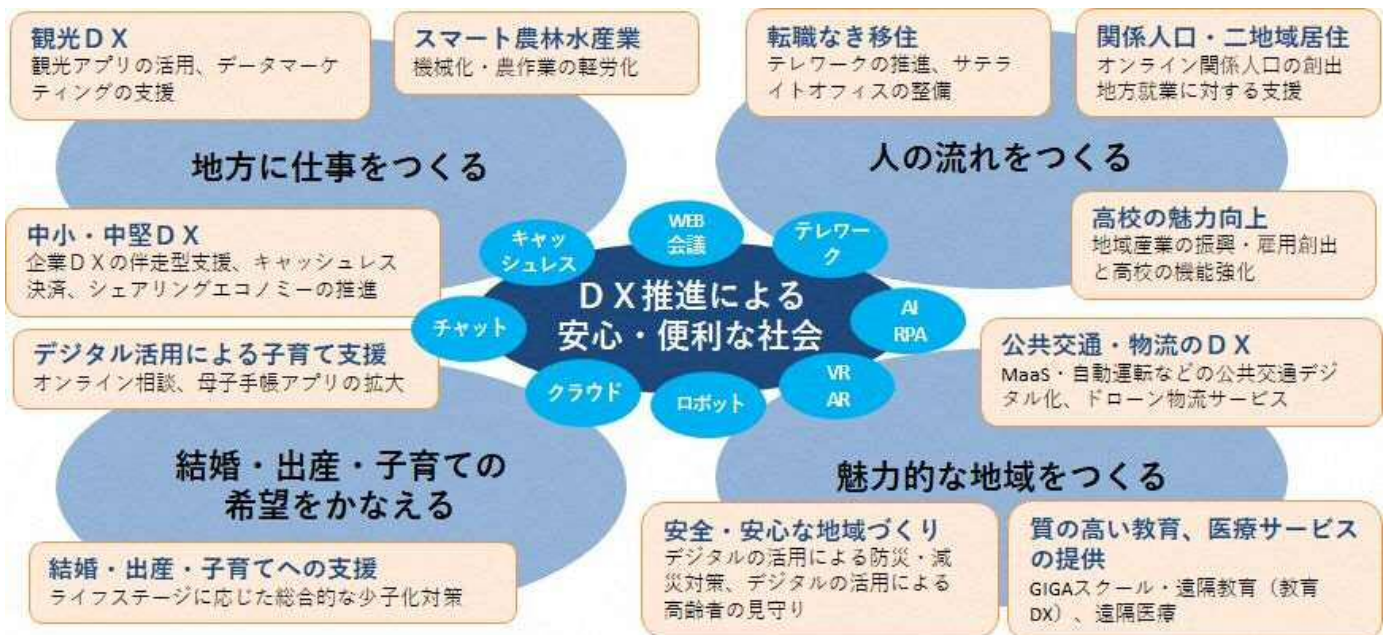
観光ＤＸ
観光アプリの活用、データマーケティングの支援

スマート農林水産業
機械化・農作業の軽労化

転職なき移住
テレワークの推進、サテライトオフィスの整備

関係人口・二地域居住
オンライン関係人口の創出
地方就業に対する支援

地方に仕事をつくる

人の流れをつくる

中小・中堅ＤＸ
企業ＤＸの伴走型支援、キャッシュレス決済、シェアリングエコノミーの推進

高校の魅力向上
地域産業の振興・雇用創出と高校の機能強化

キャッシュレス

WEB
会議

テレワーク

チャット

ＤＸ推進による
安心・便利な社会

AI
RPA

クラウド

ロボット

VR
AR

デジタル活用による子育て支援
オンライン相談、母子手帳アプリの拡大

公共交通・物流のＤＸ
MaaS・自動運転などの公共交通デジタル化、ドローン物流サービス

結婚・出産・子育ての
希望をかなえる

魅力的な地域をつくる

結婚・出産・子育てへの支援
ライフステージに応じた総合的な少子化対策

安全・安心な地域づくり
デジタルの活用による防災・減災対策、デジタルの活用による高齢者の見守り

質の高い教育、医療サービスの提供
GIGAスクール・遠隔教育（教育DX）、遠隔医療